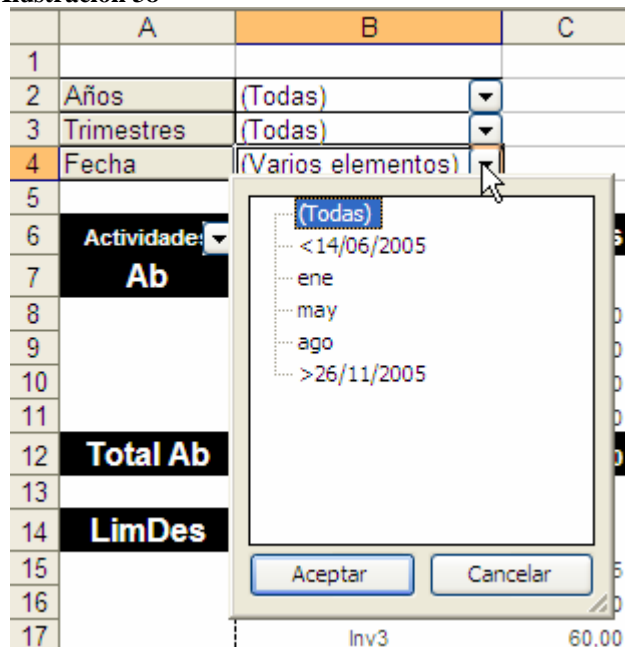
Ilustración 38

|  | A | B | C |
|---|---|---|---|
| 1 |  |  |  |
| 2 | Años | (Todas) |  |
| 3 | Trimestres | (Todas) |  |
| 4 | Fecha | (Varios elementos) |  |
| 5 |  |  |  |
| 6 | Actividade |  | s |
| 7 | Ab |  |  |
| 8 |  |  | 0 |
| 9 |  |  | 0 |
| 10 |  |  | 0 |
| 11 |  |  | 0 |
| 12 | Total Ab |  | 0 |
| 13 |  |  |  |
| 14 | LimDes |  |  |
| 15 |  |  | 5 |
| 16 |  |  | 0 |
| 17 |  | Inv3 | 60,00 |

(Todas)
<14/06/2005
ene
may
ago
>26/11/2005

Aceptar
Cancelar